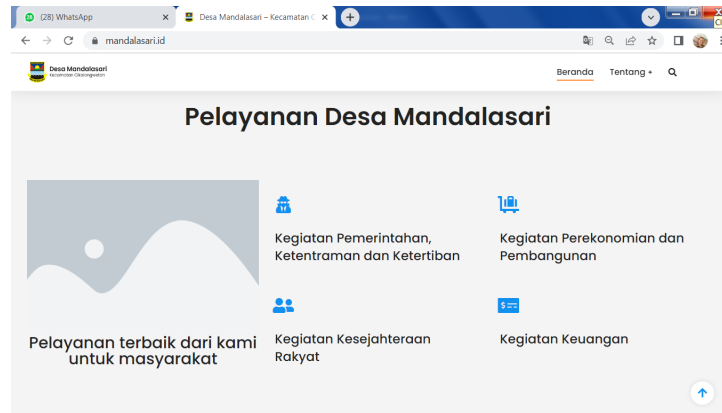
(28) WhatsApp ×
Desa Mandalasari – Kecamatan C ×
+
mandalasari.id
Desa Mandalasari
Kecamatan Cikalongwetan
Beranda Tentang + 

Pelayanan Desa Mandalasari

Kegiatan Pemerintahan, Ketentraman dan Ketertiban

Kegiatan Perekonomian dan Pembangunan

Kegiatan Kesejahteraan Rakyat

Kegiatan Keuangan

Pelayanan terbaik dari kami untuk masyarakat